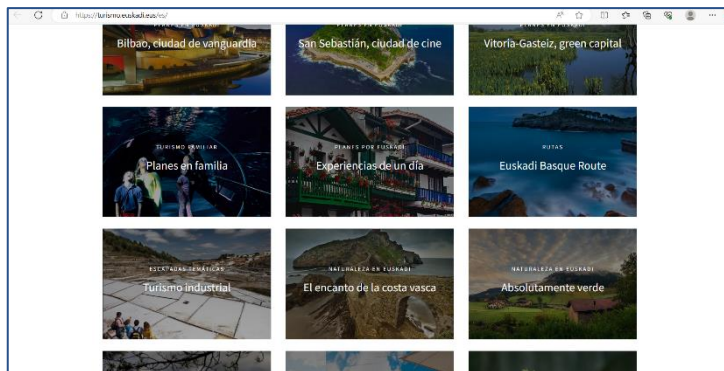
https://turismo.euskadi.eus/es/

Bilbao, ciudad de vanguardia

San Sebastián, ciudad de cine

Vitoria-Gasteiz, green capital

TURISMO FAMILIAR
Planes en familia

PLANES POR EUSKADI
Experiencias de un día

RUTAS
Euskadi Basque Route

ESCAPADAS TEMÁTICAS
Turismo industrial

NATURALEZA EN EUSKADI
El encanto de la costa vasca

NATURALEZA EN EUSKADI
Absolutamente verde